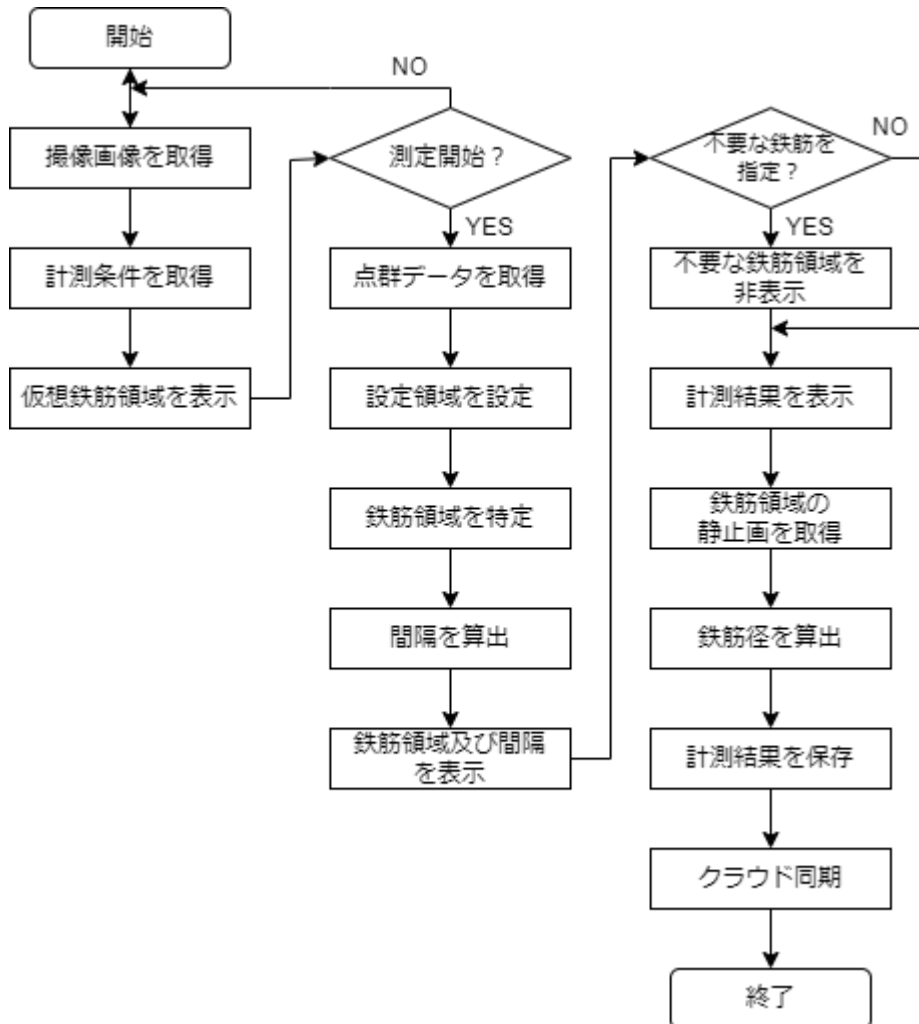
開始

撮像画像を取得

計測条件を取得

仮想鉄筋領域を表示

NO

測定開始？

YES

点群データを取得

設定領域を設定

鉄筋領域を特定

間隔を算出

鉄筋領域及び間隔を表示

不要な鉄筋を指定？

NO

YES

不要な鉄筋領域を非表示

計測結果を表示

鉄筋領域の静止画を取得

鉄筋径を算出

計測結果を保存

クラウド同期

終了